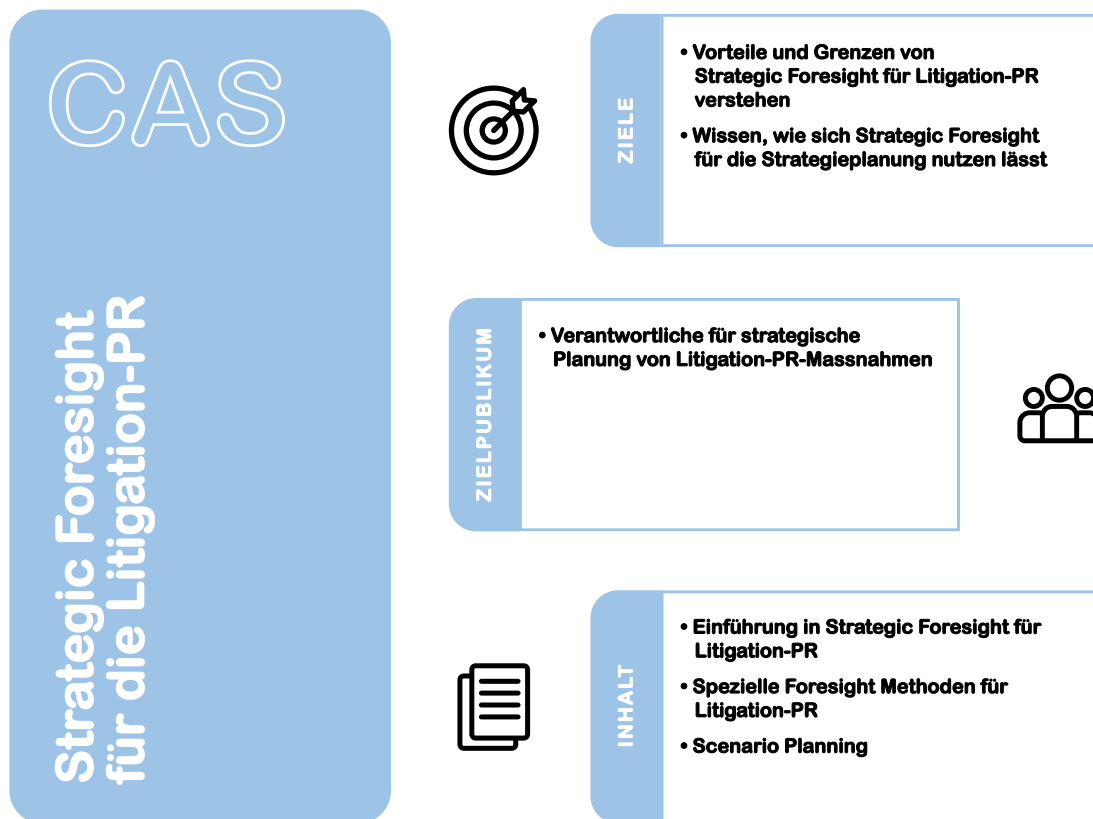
CAS

Strategic Foresight für die Litigation-PR

ZIELE

• Vorteile und Grenzen von Strategic Foresight für Litigation-PR verstehen

• Wissen, wie sich Strategic Foresight für die Strategieplanung nutzen lässt

ZIELPUBLIKUM

• Verantwortliche für strategische Planung von Litigation-PR-Massnahmen

INHALT

• Einführung in Strategic Foresight für Litigation-PR

• Spezielle Foresight Methoden für Litigation-PR

• Scenario Planning